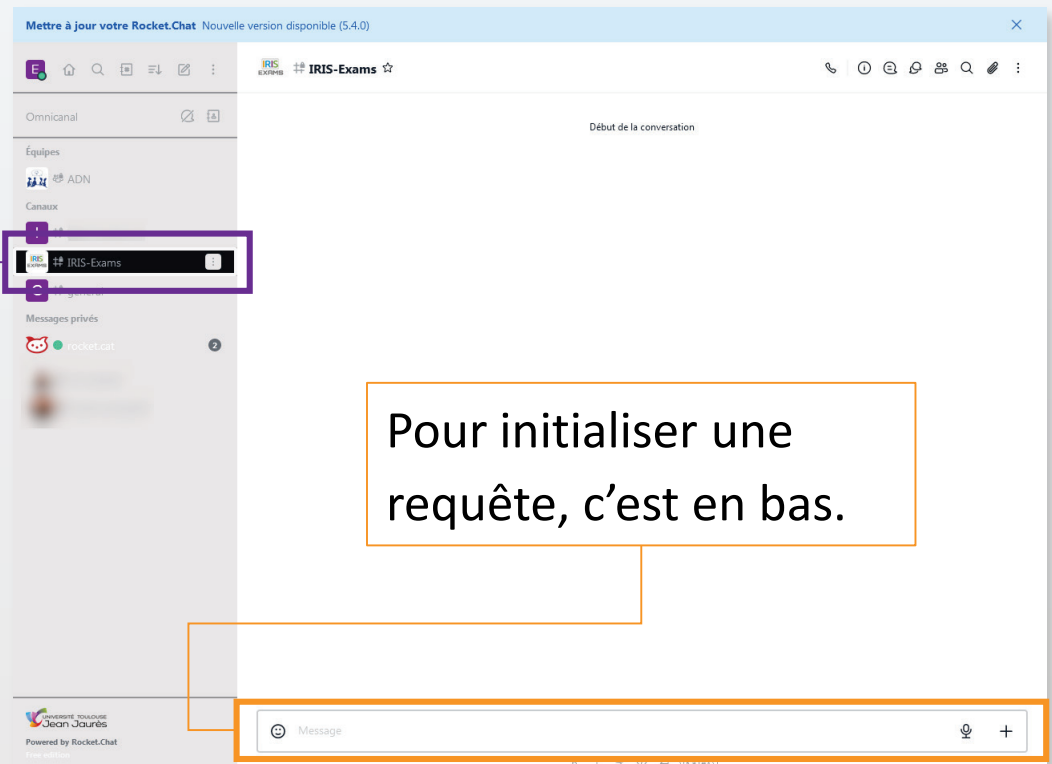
Mettre à jour votre Rocket.Chat Nouvelle version disponible (5.4.0)

E

IRIS EXAMS # IRIS-Exams ☆

Omnicanal

Équipes

ADN

Canaux

IRIS EXAMS # IRIS-Exams

# général

Messages privés

rocket.cat 2

Début de la conversation

Pour initialiser une requête, c'est en bas.

UNIVERSITÉ TOULOUSE Jean Jaurès

Powered by Rocket.Chat

Message